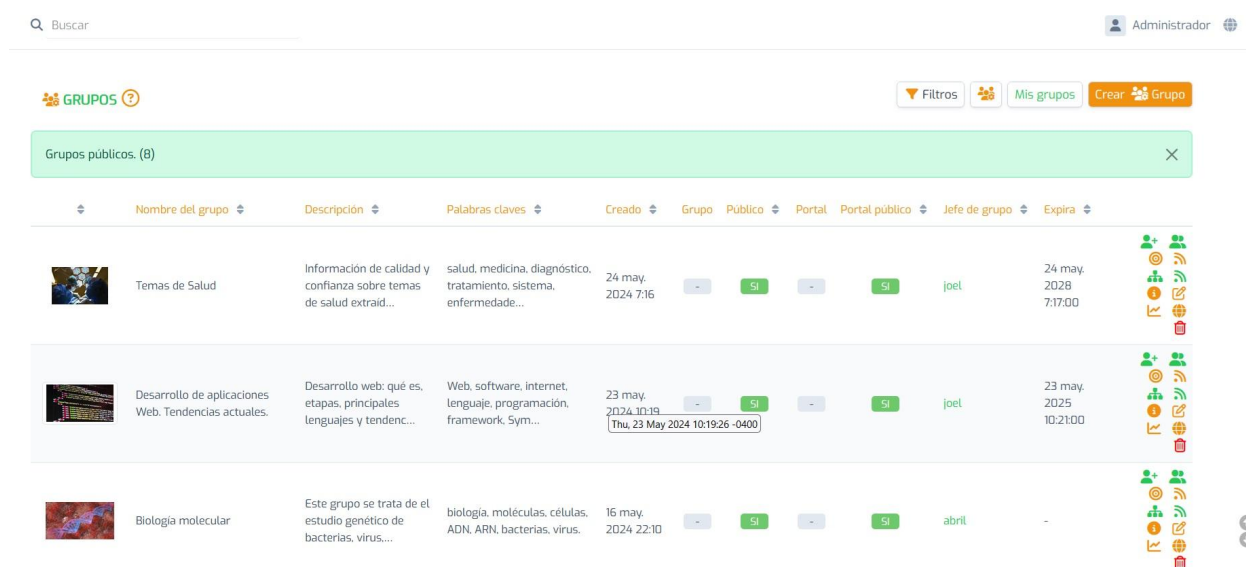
Buscar

Administrador

GRUPOS

Filtros Mis grupos Crear Grupo

Grupos públicos. (8)

×

| | Nombre del grupo | Descripción | Palabras claves | Creado | Grupo | Público | Portal | Portal público | Jefe de grupo | Expira |
|---|---|---|---|---|---|---|---|---|---|---|
| | Temas de Salud | Información de calidad y confianza sobre temas de salud extraid... | salud, medicina, diagnóstico, tratamiento, sistema, enfermedade... | 24 may. 2024 7:16 | - | SI | - | SI | joel | 24 may. 2028 7:17:00 |
| | Desarrollo de aplicaciones Web. Tendencias actuales. | Desarrollo web: qué es, etapas, principales lenguajes y tendenc... | Web, software, internet, lenguaje, programación, framework, Sym... | 23 may. 2024 10:19 | - | SI | - | SI | joel | 23 may. 2025 10:21:00 |
| | Biología molecular | Este grupo se trata de el estudio genético de bacterias, virus,... | biologia, moléculas, células, ADN, ARN, bacterias, virus. | 16 may. 2024 22:10 | - | SI | - | SI | abril | - |

Thu, 23 May 2024 10:19:26 -0400